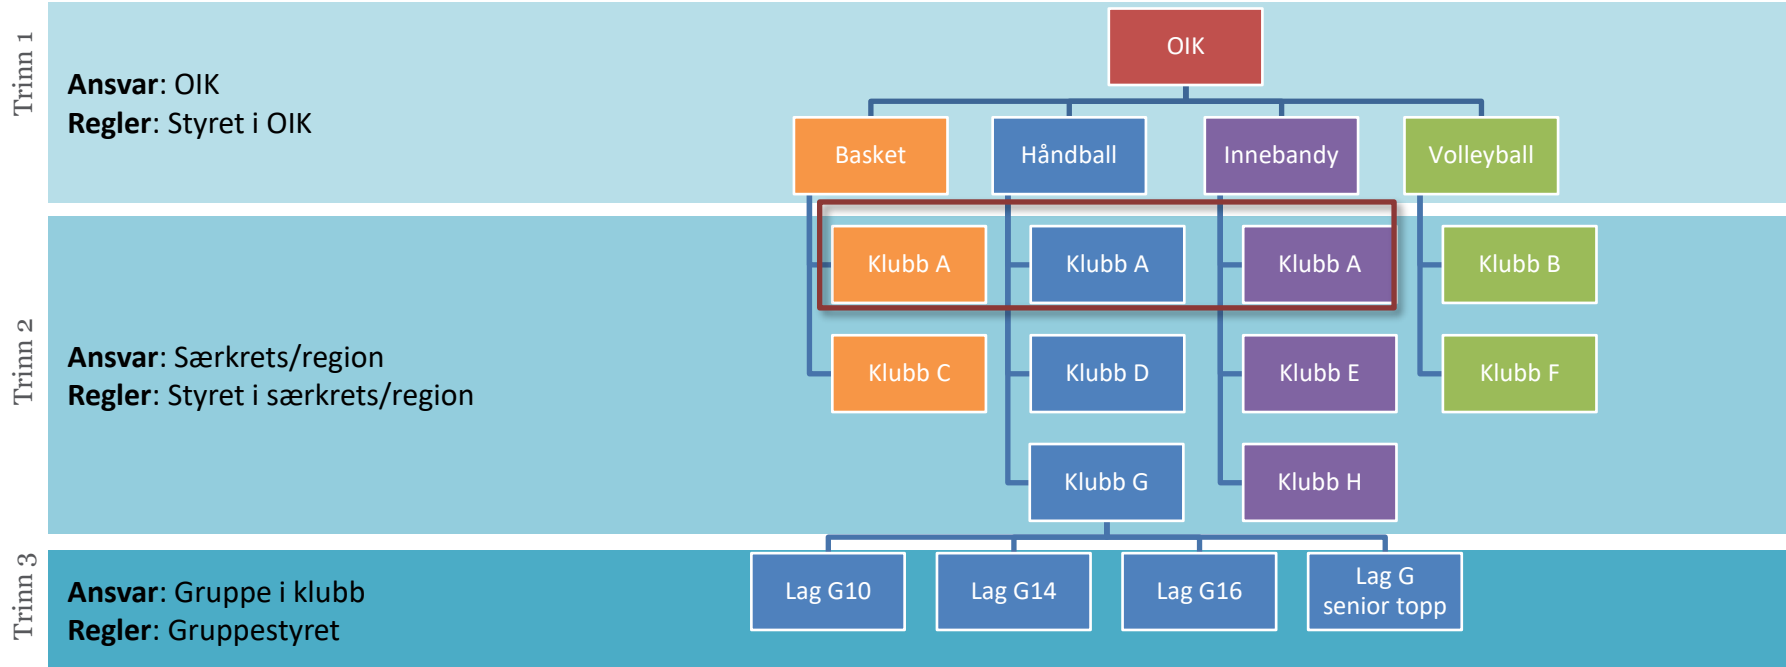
Trinn 1

**Ansvar**: OIK
**Regler**: Styret i OIK

OIK

Basket

Håndball

Innebandy

Volleyball

Trinn 2

**Ansvar**: Særkrets/region
**Regler**: Styret i særkrets/region

Klubb A

Klubb A

Klubb A

Klubb B

Klubb C

Klubb D

Klubb E

Klubb F

Klubb G

Klubb H

Trinn 3

**Ansvar**: Gruppe i klubb
**Regler**: Gruppestyret

Lag G10

Lag G14

Lag G16

Lag G senior topp